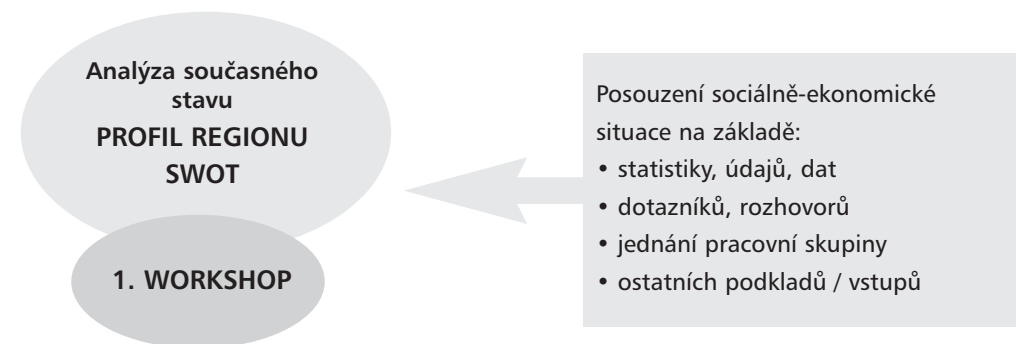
Analýza současného stavu
PROFIL REGIONU
SWOT

1. WORKSHOP

Posouzení sociálně-ekonomické situace na základě:
• statistiky, údajů, dat
• dotazníků, rozhovorů
• jednání pracovní skupiny
• ostatních podkladů / vstupů